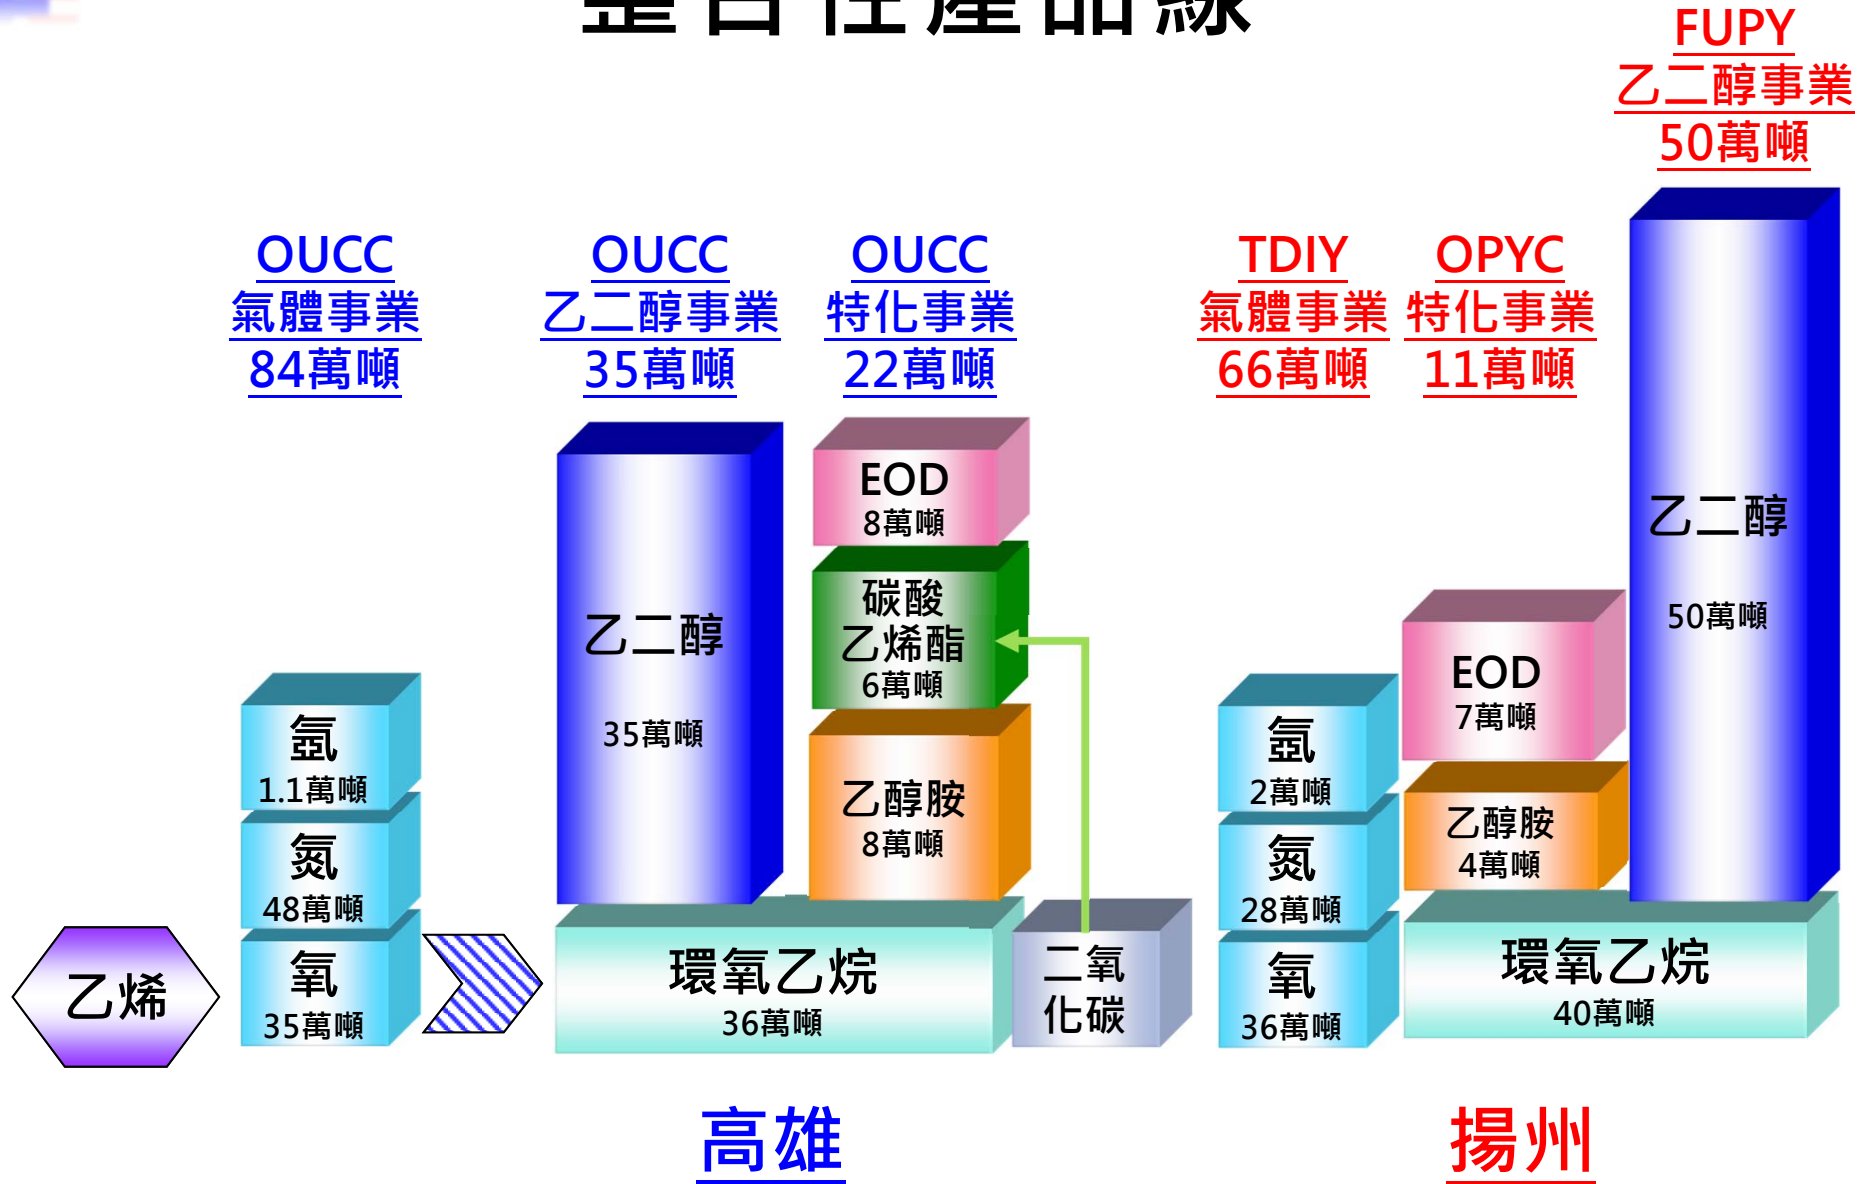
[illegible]

FUPY
乙二醇事業
50萬噸

OUCC
氣體事業
84萬噸

OUCC
乙二醇事業
35萬噸

OUCC
特化事業
22萬噸

TDIY
氣體事業
66萬噸

OPYC
特化事業
11萬噸

EOD
8萬噸

碳酸乙烯酯
6萬噸

乙醇胺
8萬噸

乙二醇
35萬噸

氬
1.1萬噸

氮
48萬噸

氧
35萬噸

乙烯

環氧乙烷
36萬噸

二氧化碳

氬
2萬噸

氮
28萬噸

氧
36萬噸

EOD
7萬噸

乙醇胺
4萬噸

乙二醇
50萬噸

環氧乙烷
40萬噸

高雄

揚州